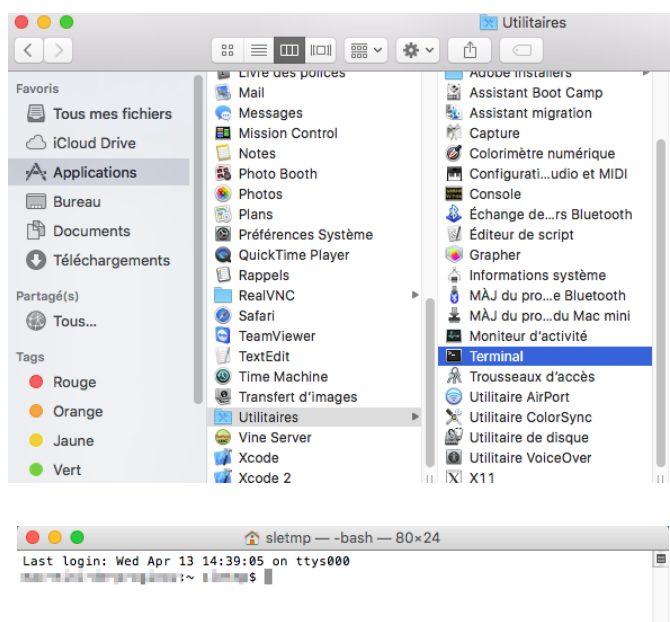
Utilitaires

Favoris
Tous mes fichiers
iCloud Drive
Applications
Bureau
Documents
Téléchargements
Partagé(s)
Tous...
Tags
Rouge
Orange
Jaune
Vert

Livre des polices
Mail
Messages
Mission Control
Notes
Photo Booth
Photos
Plans
Préférences Système
QuickTime Player
Rappels
RealVNC
Safari
TeamViewer
TextEdit
Time Machine
Transfert d'images
Utilitaires
Vine Server
Xcode
Xcode 2

Adobe Installers
Assistant Boot Camp
Assistant migration
Capture
Colorimètre numérique
Configurati...udio et MIDI
Console
Échange de...rs Bluetooth
Éditeur de script
Grapher
Informations système
MÀJ du pro...e Bluetooth
MÀJ du pro...du Mac mini
Moniteur d'activité
Terminal
Trousseaux d'accès
Utilitaire AirPort
Utilitaire ColorSync
Utilitaire de disque
Utilitaire VoiceOver
X11

sletmp — -bash — 80×24
Last login: Wed Apr 13 14:39:05 on ttys000
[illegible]:~ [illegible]$